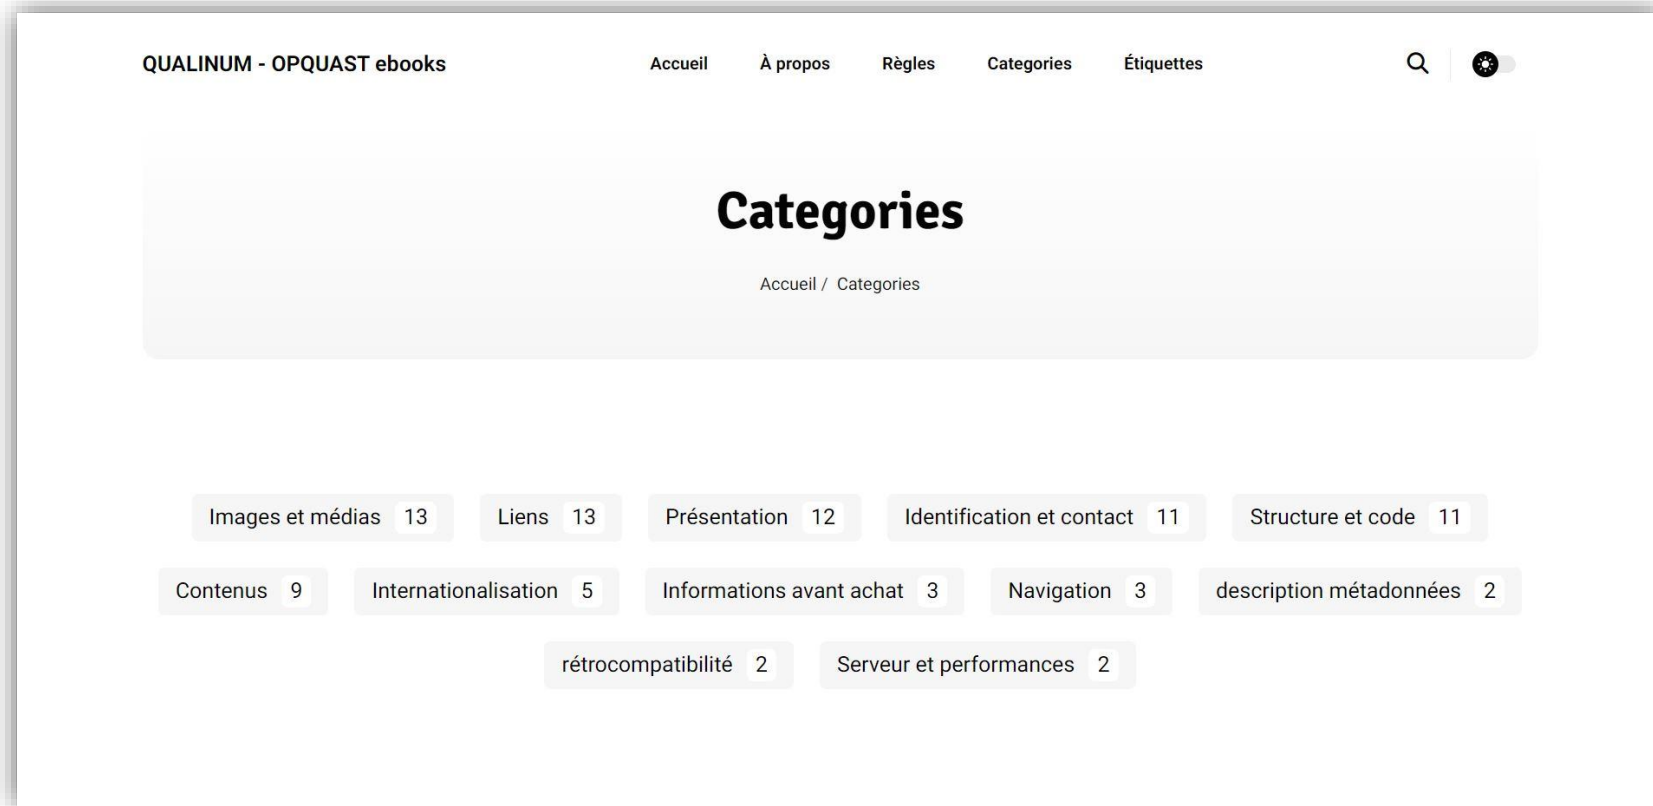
QUALINUM - OPQUAST ebooks

Accueil À propos Règles Categories Étiquettes

Categories

Accueil / Categories

Images et médias 13
Liens 13
Présentation 12
Identification et contact 11
Structure et code 11
Contenus 9
Internationalisation 5
Informations avant achat 3
Navigation 3
description métadonnées 2
rétrocompatibilité 2
Serveur et performances 2